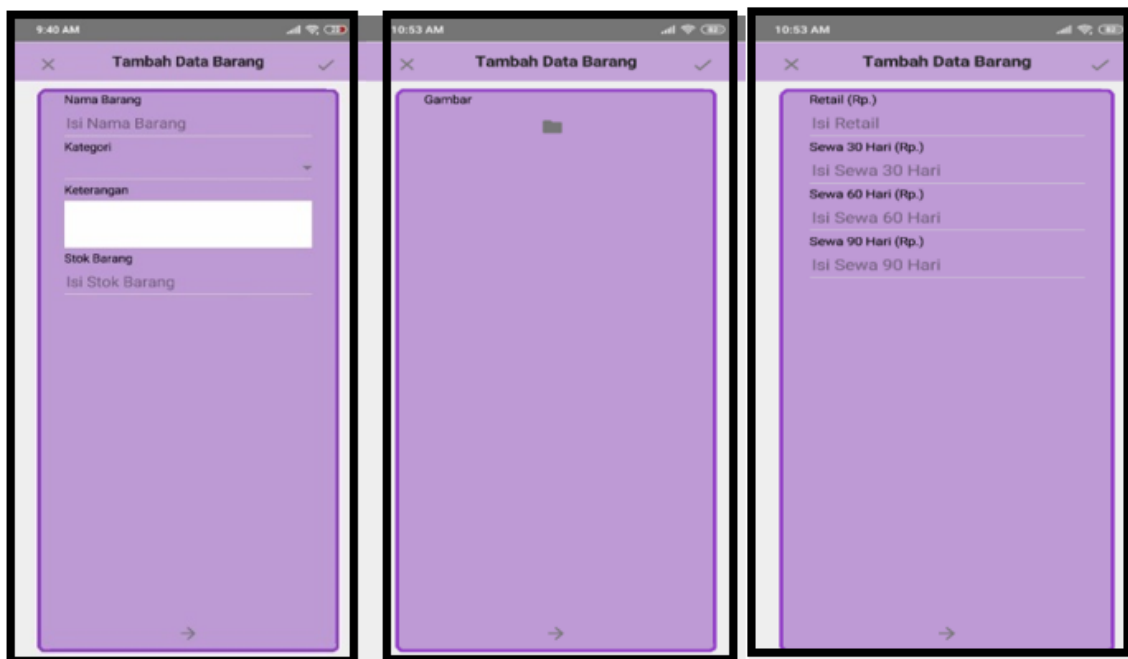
9:40 AM

Tambah Data Barang

Nama Barang
Isi Nama Barang
Kategori
Keterangan
Stok Barang
Isi Stok Barang

10:53 AM

Tambah Data Barang

Gambar

10:53 AM

Tambah Data Barang

Retail (Rp.)
Isi Retail
Sewa 30 Hari (Rp.)
Isi Sewa 30 Hari
Sewa 60 Hari (Rp.)
Isi Sewa 60 Hari
Sewa 90 Hari (Rp.)
Isi Sewa 90 Hari